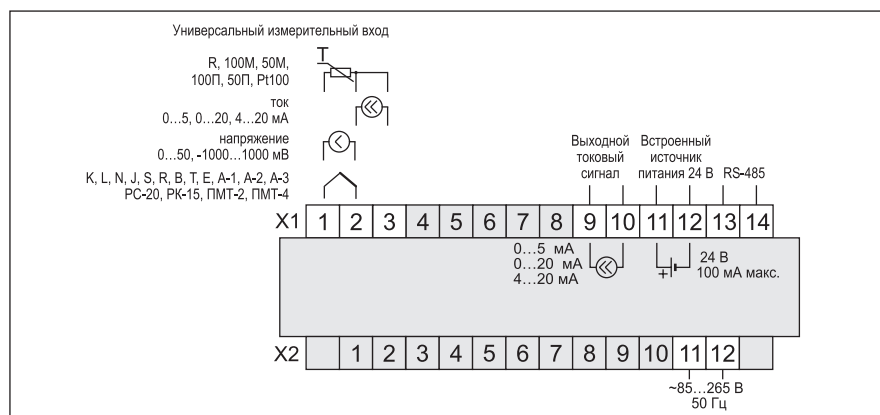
Универсальный измерительный вход

R, 100M, 50M, 100П, 50П, Pt100

ток
0…5, 0…20, 4…20 мА

напряжение
0…50, -1000…1000 мВ

K, L, N, J, S, R, B, T, E, A-1, A-2, A-3
PC-20, PK-15, ПМТ-2, ПМТ-4

Выходной токовый сигнал

Встроенный источник питания 24 В

RS-485

| X1 | 1 | 2 | 3 | 4 | 5 | 6 | 7 | 8 | 9 | 10 | 11 | 12 | 13 | 14 |
|---|---|---|---|---|---|---|---|---|---|---|---|---|---|---|

0…5 мА
0…20 мА
4…20 мА

+

24 В
100 мА макс.

| X2 | | 1 | 2 | 3 | 4 | 5 | 6 | 7 | 8 | 9 | 10 | 11 | 12 | |
|---|---|---|---|---|---|---|---|---|---|---|---|---|---|---|

~85…265 В
50 Гц